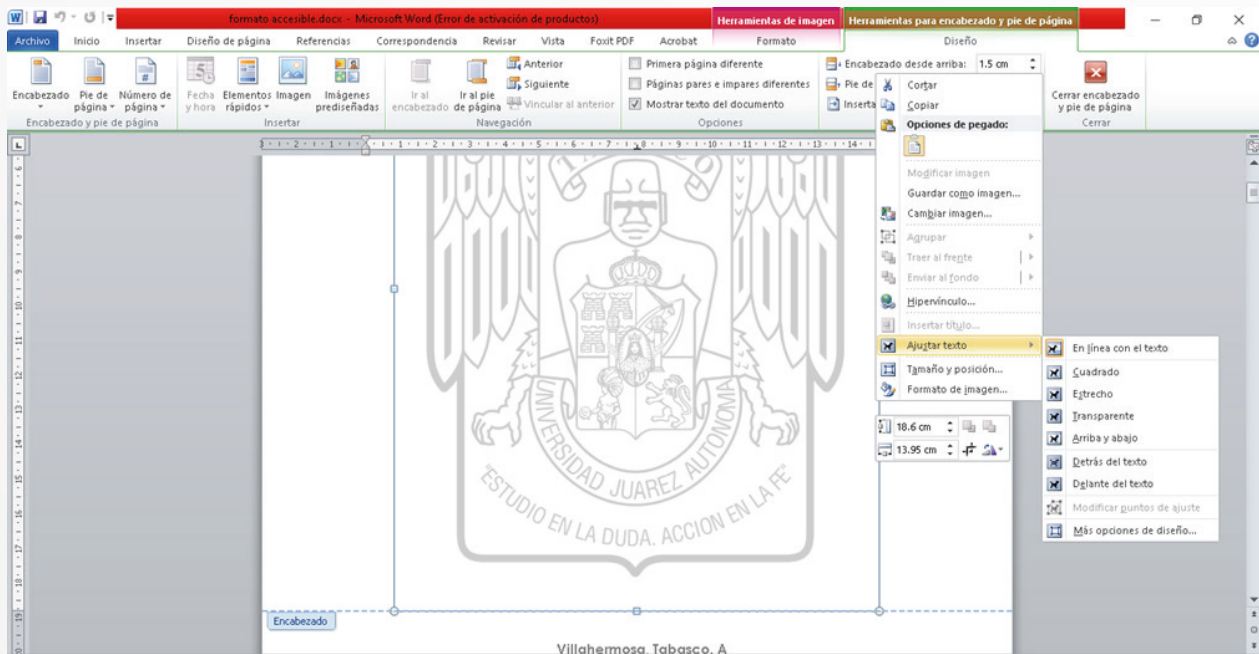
formato accesible.docx - Microsoft Word (Error de activación de productos)
Herramientas de imagen
Herramientas para encabezado y pie de página

Archivo | Inicio | Insertar | Diseño de página | Referencias | Correspondencia | Revisar | Vista | Foxit PDF | Acrobat | Formato | Diseño

Encabezado | Pie de página | Número de página
Encabezado y pie de página

Fecha y hora | Elementos rápidos | Imagen | Imágenes prediseñadas
Insertar

Ir al encabezado | Ir al pie de página | Anterior | Siguiente | Vincular al anterior
Navegación

Primera página diferente
Páginas pares e impares diferentes
Mostrar texto del documento
Opciones

Encabezado desde arriba: 1.5 cm
Pie de
Inserta

Cerrar encabezado y pie de página
Cerrar

Cortar
Copiar
Opciones de pegado:
Modificar imagen
Guardar como imagen...
Cambiar imagen...
Agrupar
Traer al frente
Enviar al fondo
Hipervínculo...
Insertar título...
Ajustar texto
Tamaño y posición...
Formato de imagen...

18.6 cm
13.95 cm

En línea con el texto
Cuadrado
Estrecho
Transparente
Arriba y abajo
Detrás del texto
Delante del texto
Modificar puntos de ajuste
Más opciones de diseño...

UNIVERSIDAD JUAREZ AUTONOMA
"ESTUDIO EN LA DUDA. ACCION EN LA FE"

Encabezado

Villahermosa, Tabasco. A